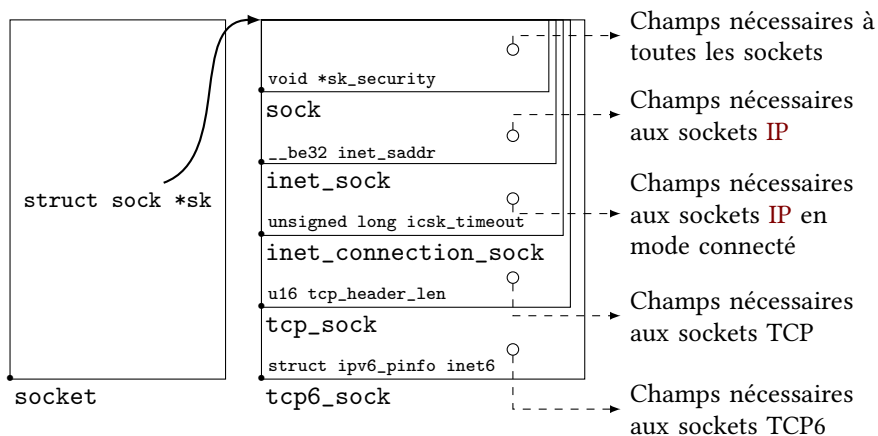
struct sock *sk

socket

void *sk_security

sock

__be32 inet_saddr

inet_sock

unsigned long icsk_timeout

inet_connection_sock

u16 tcp_header_len

tcp_sock

struct ipv6_pinfo inet6

tcp6_sock

Champs nécessaires à toutes les sockets

Champs nécessaires aux sockets IP

Champs nécessaires aux sockets IP en mode connecté

Champs nécessaires aux sockets TCP

Champs nécessaires aux sockets TCP6